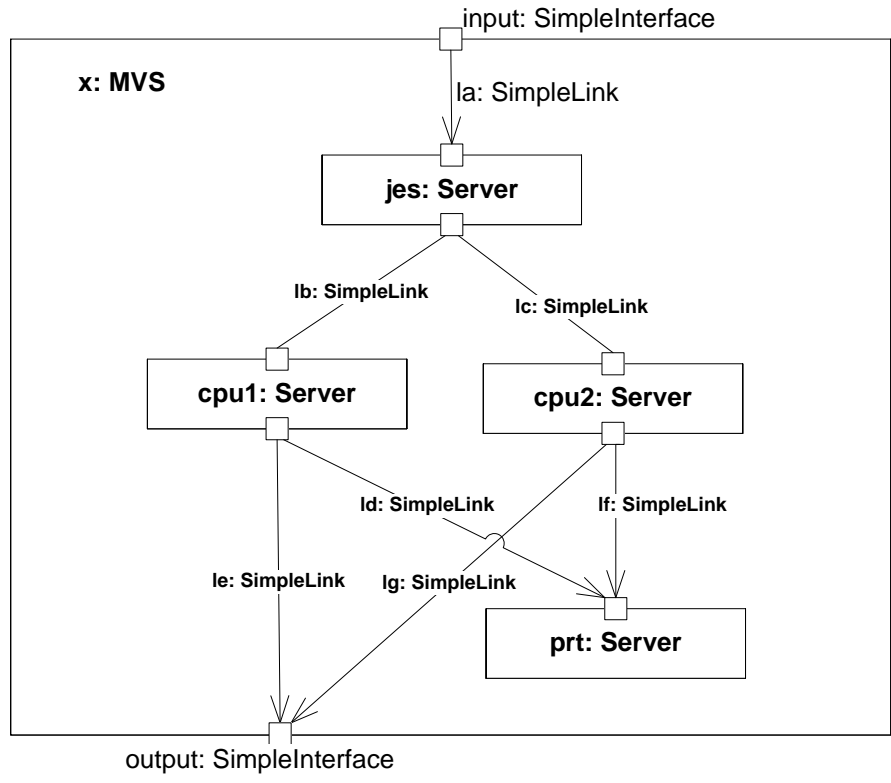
input: SimpleInterface

x: MVS

la: SimpleLink

jes: Server

lb: SimpleLink

lc: SimpleLink

cpu1: Server

cpu2: Server

ld: SimpleLink

lf: SimpleLink

le: SimpleLink

lg: SimpleLink

prt: Server

output: SimpleInterface